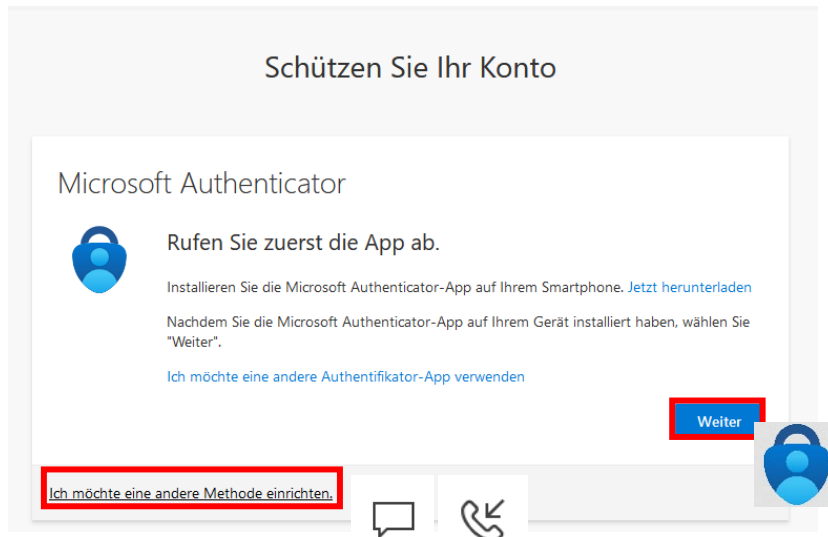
Schützen Sie Ihr Konto

Microsoft Authenticator

Rufen Sie zuerst die App ab.

Installieren Sie die Microsoft Authenticator-App auf Ihrem Smartphone. Jetzt herunterladen

Nachdem Sie die Microsoft Authenticator-App auf Ihrem Gerät installiert haben, wählen Sie "Weiter".

Ich möchte eine andere Authentifikator-App verwenden

Weiter

Ich möchte eine andere Methode einrichten.